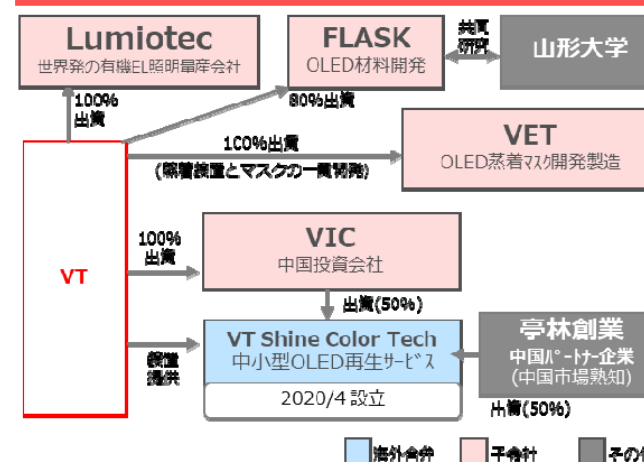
Lumiotec
世界発の有機EL照明量産会社

FLASK
OLED材料開発

共同研究

山形大学

100%
出資

80%出資

100%出資
(蒸着装置とマスクの一貫開発)

VET
OLED蒸着マスク開発製造

VT

100%
出資

VIC
中国投資会社

出資(50%)

装置提供

VT Shine Color Tech
中小型OLED再生サービス

2020/4 設立

亭林創業
中国パートナー企業
(中国市場熟知)

出資(50%)

海外合弁
子会社
その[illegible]